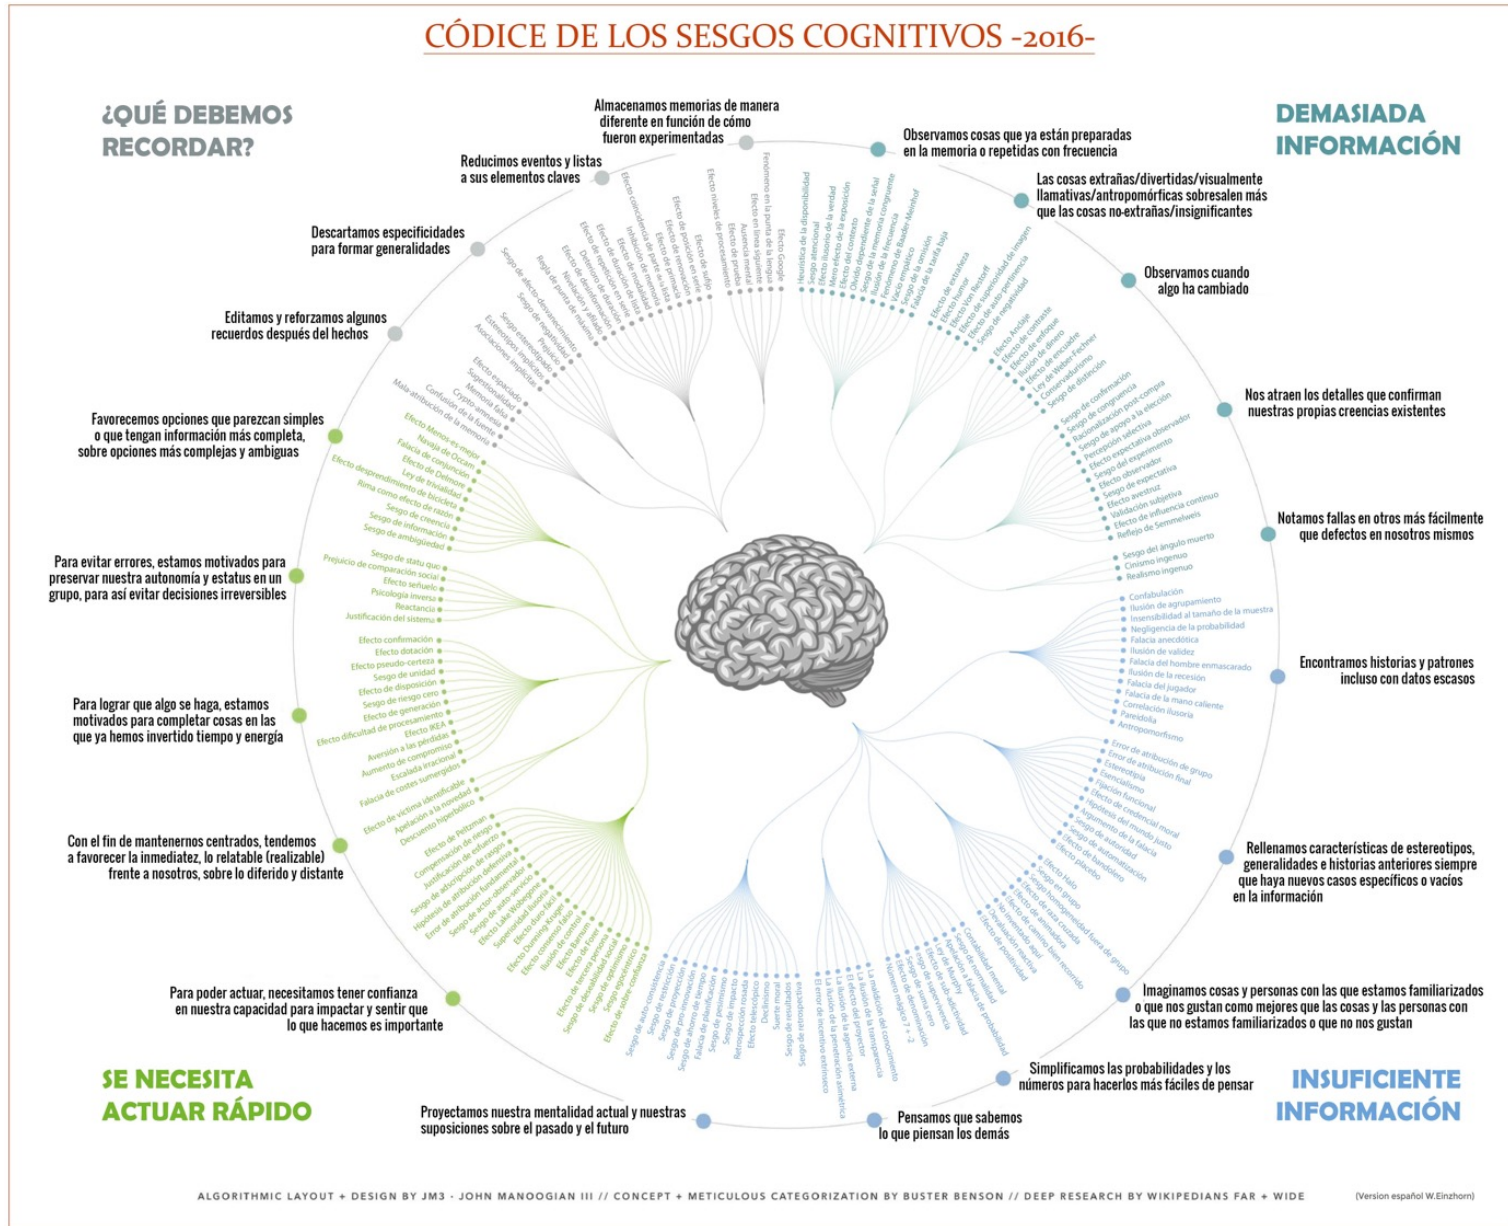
CÓDICE DE LOS SESGOS COGNITIVOS -2016-

¿QUÉ DEBEMOS RECORDAR?

DEMASIADA INFORMACIÓN

Almacenamos memorias de manera diferente en función de cómo fueron experimentadas

Observamos cosas que ya están preparadas en la memoria o repetidas con frecuencia

Reducimos eventos y listas a sus elementos claves

Las cosas extrañas/divertidas/visualmente llamativas/antropomórficas sobresalen más que las cosas no-extrañas/insignificantes

Descartamos especificidades para formar generalidades

Observamos cuando algo ha cambiado

Editamos y reforzamos algunos recuerdos después del hechos

Nos atraen los detalles que confirman nuestras propias creencias existentes

Favorecemos opciones que parezcan simples o que tengan información más completa, sobre opciones más complejas y ambiguas

Notamos fallas en otros más fácilmente que defectos en nosotros mismos

Para evitar errores, estamos motivados para preservar nuestra autonomía y estatus en un grupo, para así evitar decisiones irreversibles

Encontramos historias y patrones incluso con datos escasos

Para lograr que algo se haga, estamos motivados para completar cosas en las que ya hemos invertido tiempo y energía

Rellenamos características de estereotipos, generalidades e historias anteriores siempre que haya nuevos casos específicos o vacíos en la información

Con el fin de mantenernos centrados, tendemos a favorecer la inmediatez, lo relatable (realizable) frente a nosotros, sobre lo diferido y distante

Imaginamos cosas y personas con las que estamos familiarizados o que nos gustan como mejores que las cosas y las personas con las que no estamos familiarizados o que no nos gustan

Para poder actuar, necesitamos tener confianza en nuestra capacidad para impactar y sentir que lo que hacemos es importante

Simplificamos las probabilidades y los números para hacerlos más fáciles de pensar

SE NECESITA ACTUAR RÁPIDO

INSUFICIENTE INFORMACIÓN

Proyectamos nuestra mentalidad actual y nuestras suposiciones sobre el pasado y el futuro

Pensamos que sabemos lo que piensan los demás

Heurística de la disponibilidad, Sesgo atencional, Efecto ilusorio de la verdad, Mero efecto de la exposición, Efecto del contexto, Olvido dependiente de la señal, Sesgo de la memoria congruente, Ilusión de la frecuencia, Fenómeno de Baader-Meinhof, Vacío empático, Efecto de la omisión, Falacia de la tasa baja, Efecto de extrañeza, Efecto humor, Efecto Von Restorff, Efecto de superioridad de imagen, Efecto de auto-pertinencia, Sesgo de negatividad, Efecto Anclaje, Efecto de contraste, Ilusión de enfoque, Ilusión de dinero, Efecto de encuadre, Ley de Weber-Fechner, Conservadurismo, Sesgo de distinción, Sesgo de confirmación, Sesgo de congruencia, Racionalización post-compra, Sesgo de apoyo a la elección, Percepción selectiva, Efecto expectativa observador, Sesgo del experimento, Efecto observador, Sesgo de expectativa, Efecto avestruz, Validación subjetiva, Efecto de influencia continuo, Reflejo de Semmelweis, Sesgo del ángulo muerto, Cinismo ingenuo, Realismo ingenuo, Confabulación, Ilusión de agrupamiento, Insensibilidad al tamaño de la muestra, Negligencia de la probabilidad, Falacia anecdótica, Ilusión de validez, Falacia del hombre enmascarado, Ilusión de la recesión, Falacia del jugador, Falacia de la mano caliente, Correlación ilusoria, Pareidolia, Antropomorfismo, Error de atribución de grupo, Error de atribución final, Estereotipia, Esencialismo, Fijación funcional, Efecto de credencial moral, Hipótesis del mundo justo, Argumento de la falacia, Sesgo de autoridad, Sesgo de automatización, Efecto de bandolero, Efecto placebo, Efecto Halo, Sesgo en grupo, Sesgo homogeneidad fuera de grupo, Efecto de raza cruzada, Efecto de animadora, Efecto de camino bien recorrido, Devaluación reactiva, Efecto de positividad, Contabilidad mental, Sesgo de normalidad, Aversión a la falacia, Ley de Stigler, Sesgo de la subaditividad, Efecto de supervivencia, Sesgo de suma cero, Efecto de denominación, Número mágico 7 + - 2, La maldición del conocimiento, La ilusión de la transparencia, Sesgo de foco, La ilusión del proyector, El efecto de la agencia externa, La ilusión de la penetración asimétrica, El error de incentivo extrínseco, Sesgo de retrospectiva, Sesgo de resultados, Suerte moral, Declinismo, Retrospección rosada, Sesgo de impacto, Sesgo de pesimismo, Falacia de planificación, Sesgo de ahorro de tiempo, Sesgo de pro-innovación, Sesgo de proyección, Sesgo de restricción, Sesgo de auto-consistencia, Efecto de sobre confianza, Sesgo egocéntrico, Sesgo de optimismo, Sesgo de deseabilidad social, Efecto de tercera persona, Efecto Forer, Efecto Barnum, Ilusión de control, Efecto consenso falso, Efecto Dunning Kruger, Efecto duro-fácil, Superioridad ilusoria, Efecto Lake Wobegone, Sesgo de auto-servicio, Sesgo de actor-observador, Error de atribución fundamental, Hipótesis de atribución defensiva, Sesgo de atribución de rasgos, Justificación de esfuerzo, Compensación de riesgo, Efecto de Peltzman, Descuento hiperbólico, Apelación a la novedad, Efecto de víctima identificable, Falacia de costes sumergidos, Escalada irracional, Aumento de compromiso, Aversión a las pérdidas, Efecto IKEA, Efecto dificultad de procesamiento, Efecto de generación, Sesgo de riesgo cero, Efecto de disposición, Sesgo de unidad, Efecto pseudo-certeza, Efecto dotación, Efecto confirmación, Sesgo de statu quo, Prejuicio de comparación social, Efecto señuelo, Psicología inversa, Reactancia, Justificación del sistema, Efecto Menos-es-mejor, Navaja de Occam, Falacia de conjunción, Ley de Delmore, Ley de trivialidad, Efecto desprendimiento de bicicleta, Rima como efecto de razón, Sesgo de creencia, Sesgo de información, Sesgo de ambigüedad, Mala-atribución de la fuente, Confusión de la fuente, Crypto amnesia, Memoria falsa, Sugestionabilidad, Efecto espaciado, Asociaciones implícitas, Estereotipos implícitos, Sesgo estereotípico, Prejuicio, Sesgo de negatividad, Sesgo de afecto-desvanecimiento, Regla de punta del máximo, Nivelado y afilado, Efecto de desinformación, Efecto de duración, Efecto de repetición en serie, Efecto de posición en serie, Efecto de modalidad, Inhibición de parte de la lista, Efecto coincidencia de parte de la lista, Efecto de primacía, Efecto de renovación, Efecto de posición en serie, Efecto de sufijo, Efecto niveles de procesamiento, Efecto de prueba, Ausencia mental, Efecto en la punta de la lengua, Fenómeno en la punta de la lengua, Efecto Google

ALGORITHMIC LAYOUT + DESIGN BY JM3 - JOHN MANOOGIAN III // CONCEPT + METICULOUS CATEGORIZATION BY BUSTER BENSON // DEEP RESEARCH BY WIKIPEDIANS FAR + WIDE

(Version español W.Einzhorn)